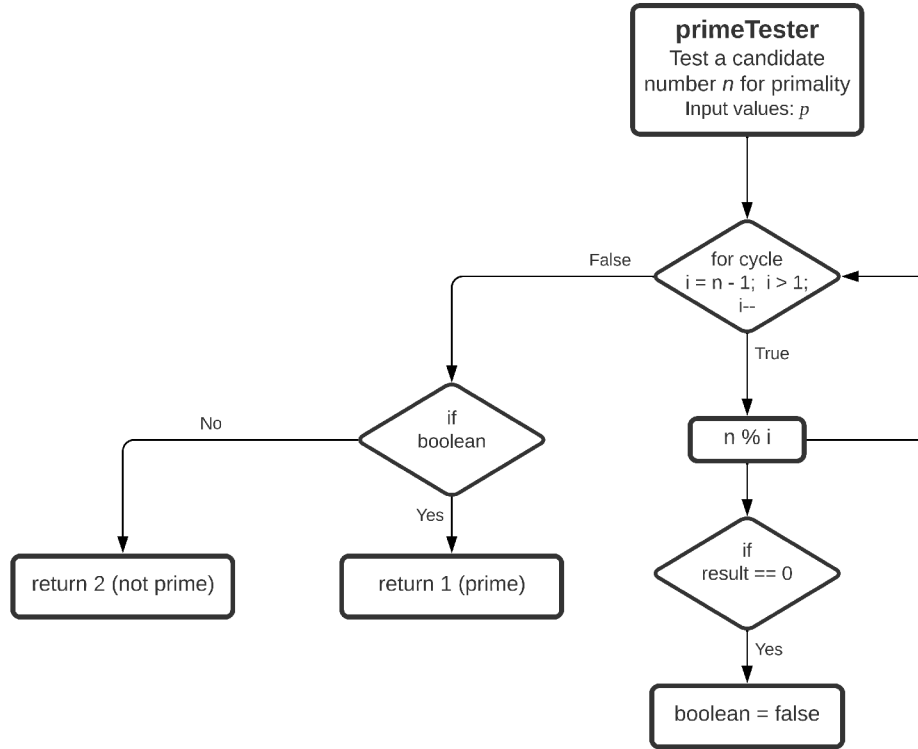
**primeTester**
Test a candidate number *n* for primality
Input values: $p$

for cycle
i = n - 1; i > 1;
i--

False

True

if
boolean

No

Yes

return 2 (not prime)

return 1 (prime)

n % i

if
result == 0

Yes

boolean = false